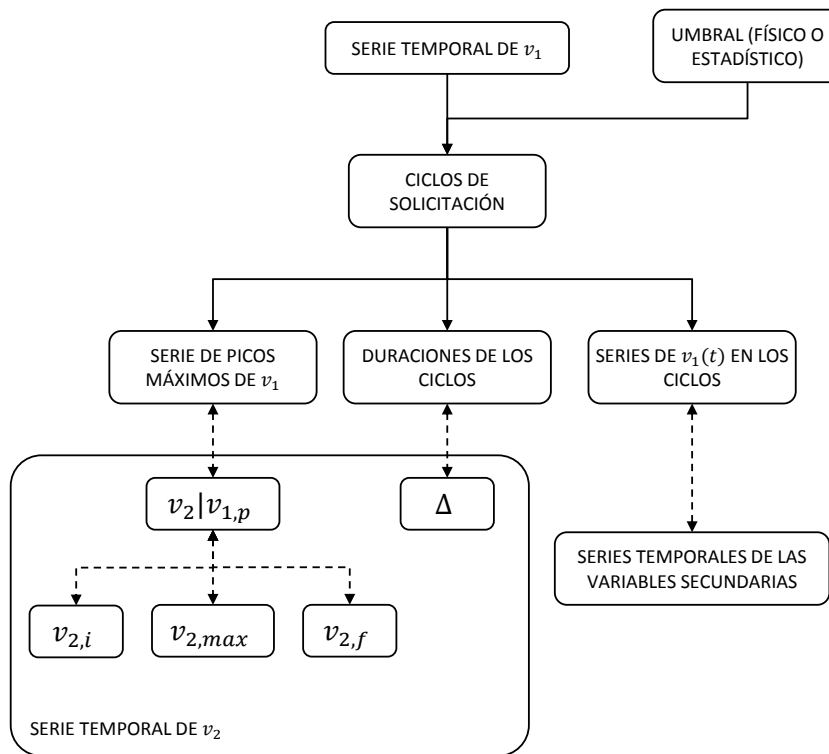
SERIE TEMPORAL DE $v_1$

UMBRAL (FÍSICO O ESTADÍSTICO)

CICLOS DE SOLICITACIÓN

SERIE DE PICOS MÁXIMOS DE $v_1$

DURACIONES DE LOS CICLOS

SERIES DE $v_1(t)$ EN LOS CICLOS

$v_2|v_{1,p}$

$\Delta$

$v_{2,i}$

$v_{2,max}$

$v_{2,f}$

SERIES TEMPORALES DE LAS VARIABLES SECUNDARIAS

SERIE TEMPORAL DE $v_2$